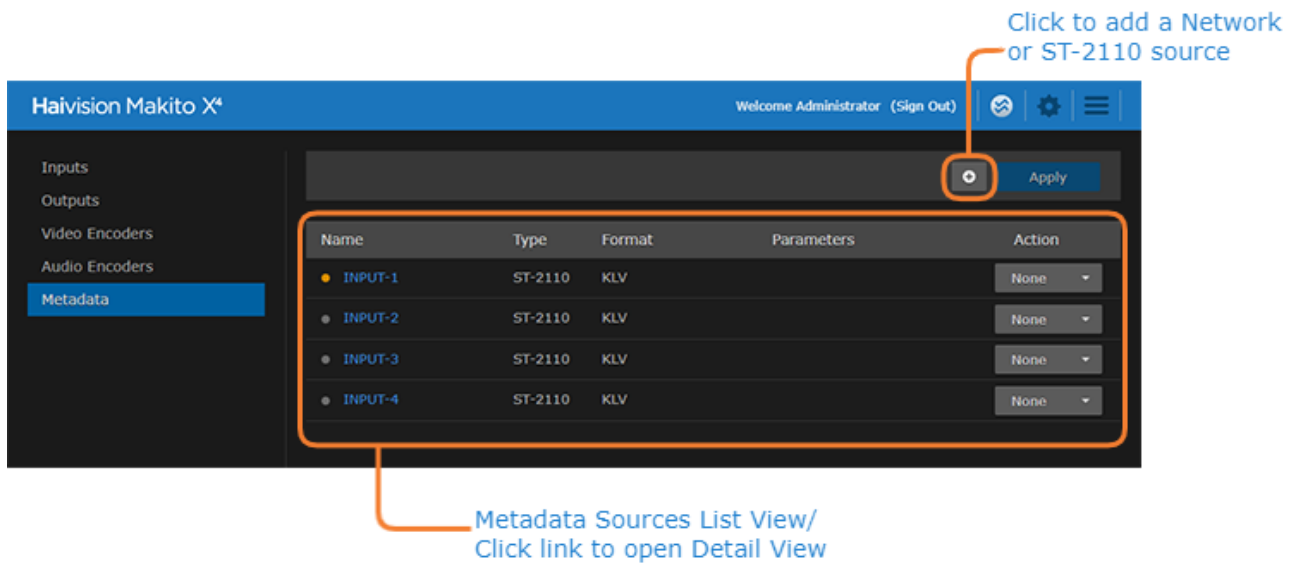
Click to add a Network or ST-2110 source

Haivision Makito X⁴

Welcome Administrator (Sign Out)

Inputs
Outputs
Video Encoders
Audio Encoders
Metadata

Apply

| Name | Type | Format | Parameters | Action |
|---|---|---|---|---|
| INPUT-1 | ST-2110 | KLV | | None |
| INPUT-2 | ST-2110 | KLV | | None |
| INPUT-3 | ST-2110 | KLV | | None |
| INPUT-4 | ST-2110 | KLV | | None |

Metadata Sources List View/ Click link to open Detail View